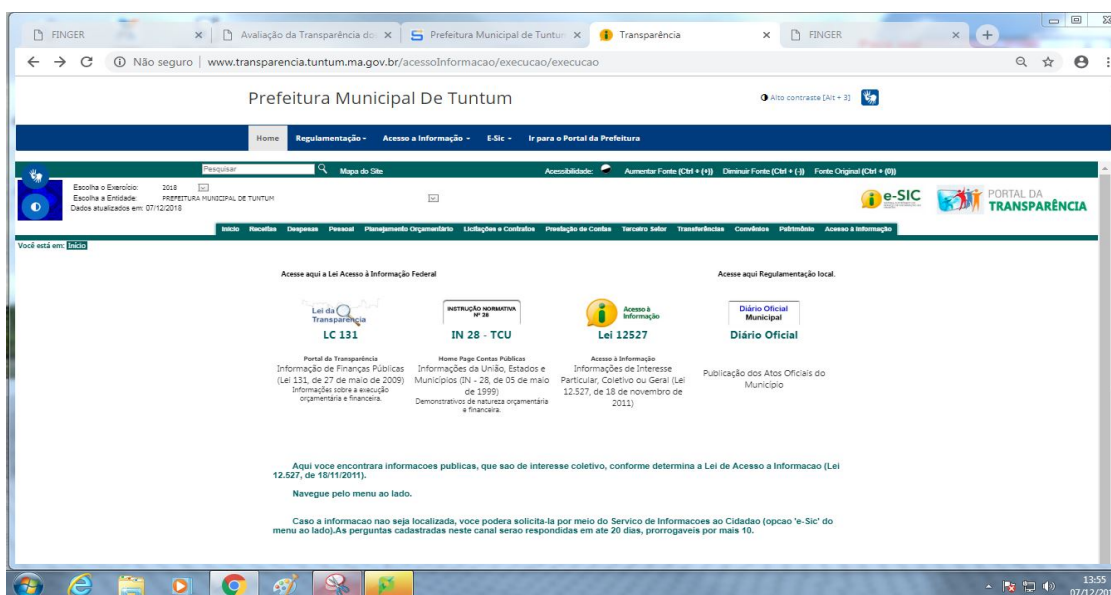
FINGER | Avaliação da Transparência do | Prefeitura Municipal de Tuntum | Transparência | FINGER

Não seguro | www.transparencia.tuntum.ma.gov.br/acessoInformacao/execucao/execucao

Prefeitura Municipal De Tuntum

Alto contraste [Alt + 3]

Home | Regulamentação | Acesso a Informação | E-Sic | Ir para o Portal da Prefeitura

Pesquisar | Mapa do Site | Acessibilidade: | Aumentar Fonte (Ctrl + (+)) | Diminuir Fonte (Ctrl + (-)) | Fonte Original (Ctrl + (0))

Escolha o Exercício: 2018
Escolha a Entidade: PREFEITURA MUNICIPAL DE TUNTUM
Dados atualizados em: 07/12/2018

e-SIC | PORTAL DA TRANSPARÊNCIA

Início | Receitas | Despesas | Pessoal | Planejamento Orçamentário | Licitações e Contratos | Prestação de Contas | Terceiro Setor | Transferências | Convênios | Patrimônio | Acesso à Informação

Você está em: Início

Acesse aqui a Lei Acesso à Informação Federal

Acesse aqui Regulamentação local.

Lei da Transparência
LC 131
Portal da Transparência
Informação de Finanças Públicas (Lei 131, de 27 de maio de 2009)
Informações sobre a execução orçamentária e financeira.

INSTRUÇÃO NORMATIVA Nº 28
IN 28 - TCU
Home Page Contas Públicas
Informações da União, Estados e Municípios (IN - 28, de 05 de maio de 1999)
Demonstrativos de natureza orçamentária e financeira.

Acesso à Informação
Lei 12527
Acesso à Informação
Informações de Interesse Particular, Coletivo ou Geral (Lei 12.527, de 18 de novembro de 2011)

Diário Oficial Municipal
Diário Oficial
Publicação dos Atos Oficiais do Município

Aqui voce encontrara informacoes publicas, que sao de interesse coletivo, conforme determina a Lei de Acesso a Informacao (Lei 12.527, de 18/11/2011).

Navegue pelo menu ao lado.

Caso a informacao nao seja localizada, voce podera solicita-la por meio do Servico de Informacoes ao Cidadao (opcao 'e-Sic' do menu ao lado).As perguntas cadastradas neste canal serao respondidas em ate 20 dias, prorrogaveis por mais 10.

13:55
07/12/20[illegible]